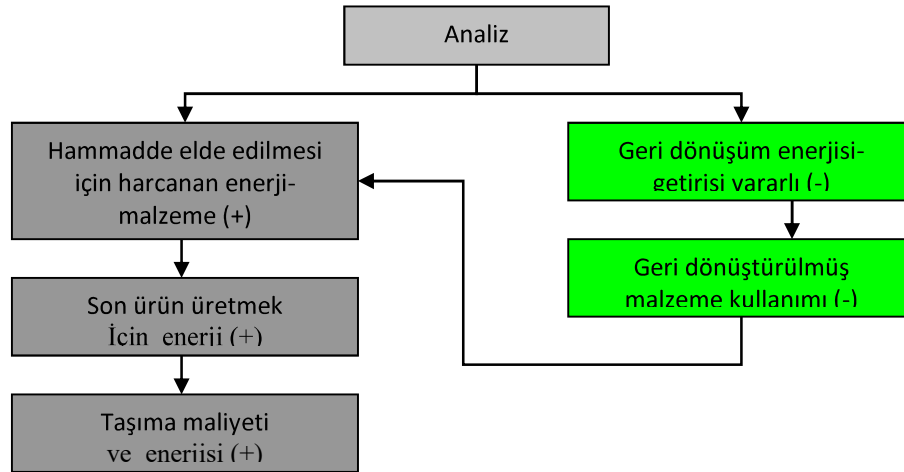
Analiz

Hammadde elde edilmesi için harcanan enerji-malzeme (+)

Son ürün üretmek İçin enerji (+)

Taşıma maliyeti ve enerjisi (+)

Geri dönüşüm enerjisi-getirisi yararlı (-)

Geri dönüştürülmüş malzeme kullanımı (-)